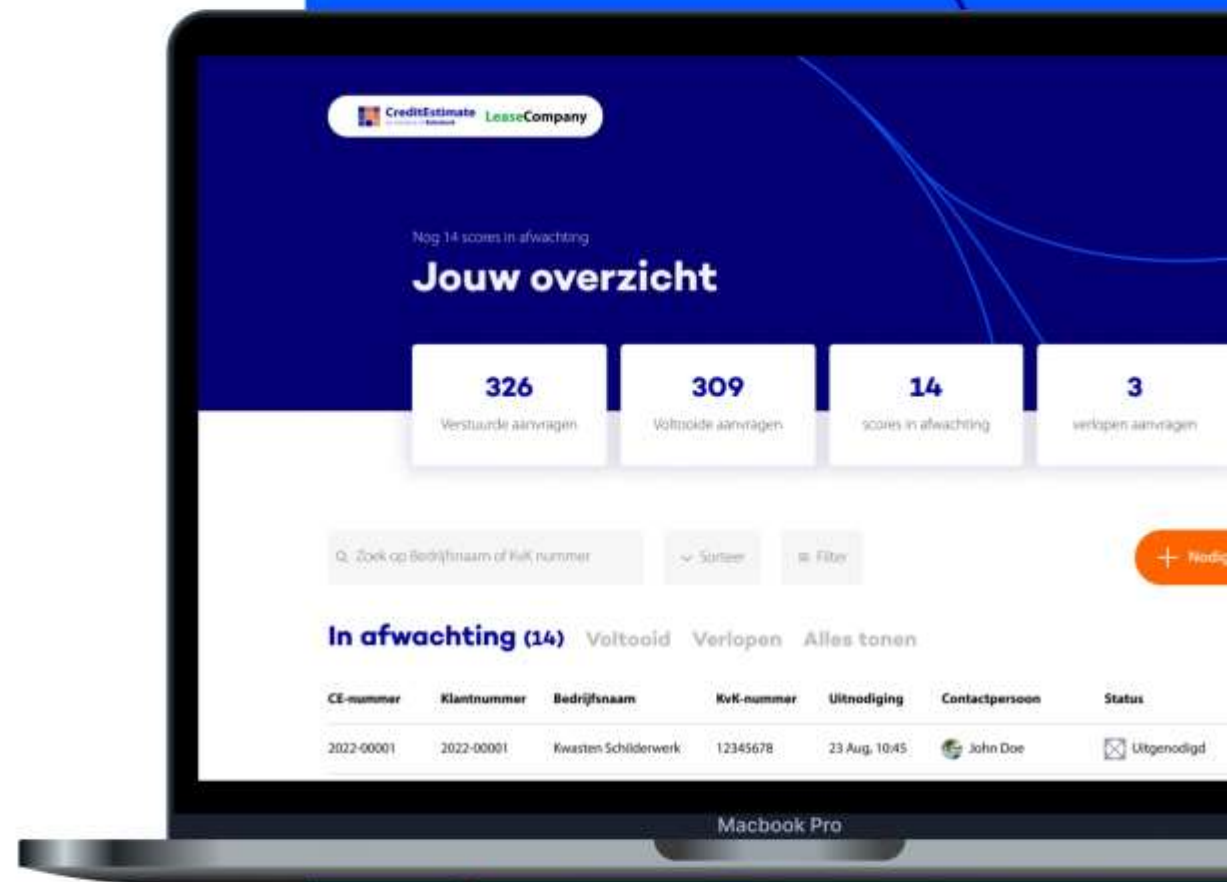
CreditEstimate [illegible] LeaseCompany

Nog 14 scores in afwachting

Jouw overzicht

326
Verstuurde aanvragen

309
Voltooide aanvragen

14
scores in afwachting

3
verlopen aanvragen

Zoek op Bedrijfsnaam of KvK nummer

Sorteer

Filter

+ Nodig

In afwachting (14) Voltooid Verlopen Alles tonen

| CE-nummer | Klantnummer | Bedrijfsnaam | KvK-nummer | Uitnodiging | Contactpersoon | Status |
|---|---|---|---|---|---|---|
| 2022-00001 | 2022-00001 | Kwasten Schilderwerk | 12345678 | 23 Aug, 10:45 | John Doe | Uitgenodigd |

Macbook Pro